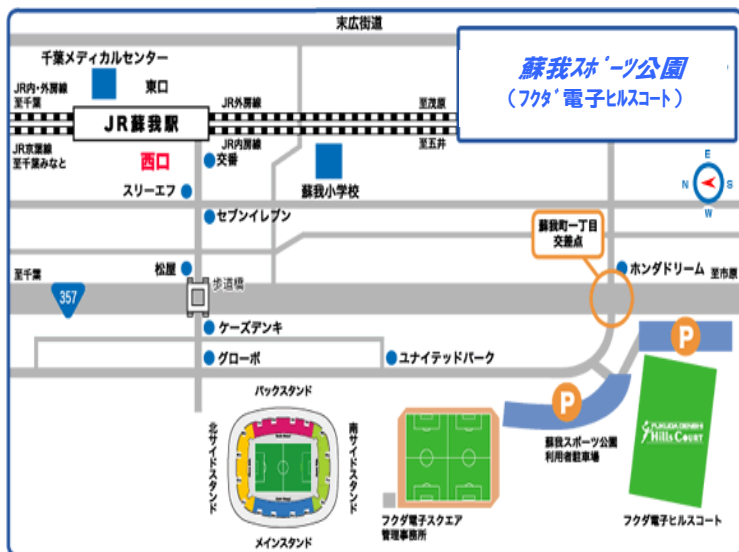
末広街道

蘇我スポーツ公園
（フクダ電子ヒルスコート）

千葉メディカルセンター
東口
JR内・外房線
至千葉
JR外房線
至茂原
JR蘇我駅
JR京葉線
至千葉みなと
JR内房線
至五井
西口
交番
蘇我小学校
スリーエフ
セブンイレブン
E
N
S
W
蘇我町一丁目
交差点
ホンダドリーム
至市原
至千葉
357
松屋
歩道橋
ケーズデンキ
P
グローボ
ユナイテッドパーク
バックスタンド
北サイドスタンド
南サイドスタンド
メインスタンド
P
蘇我スポーツ公園
利用者駐車場
FUKUDA DENSHI
Hills Court
フクダ電子スクエア
管理事務所
フクダ電子ヒルスコート